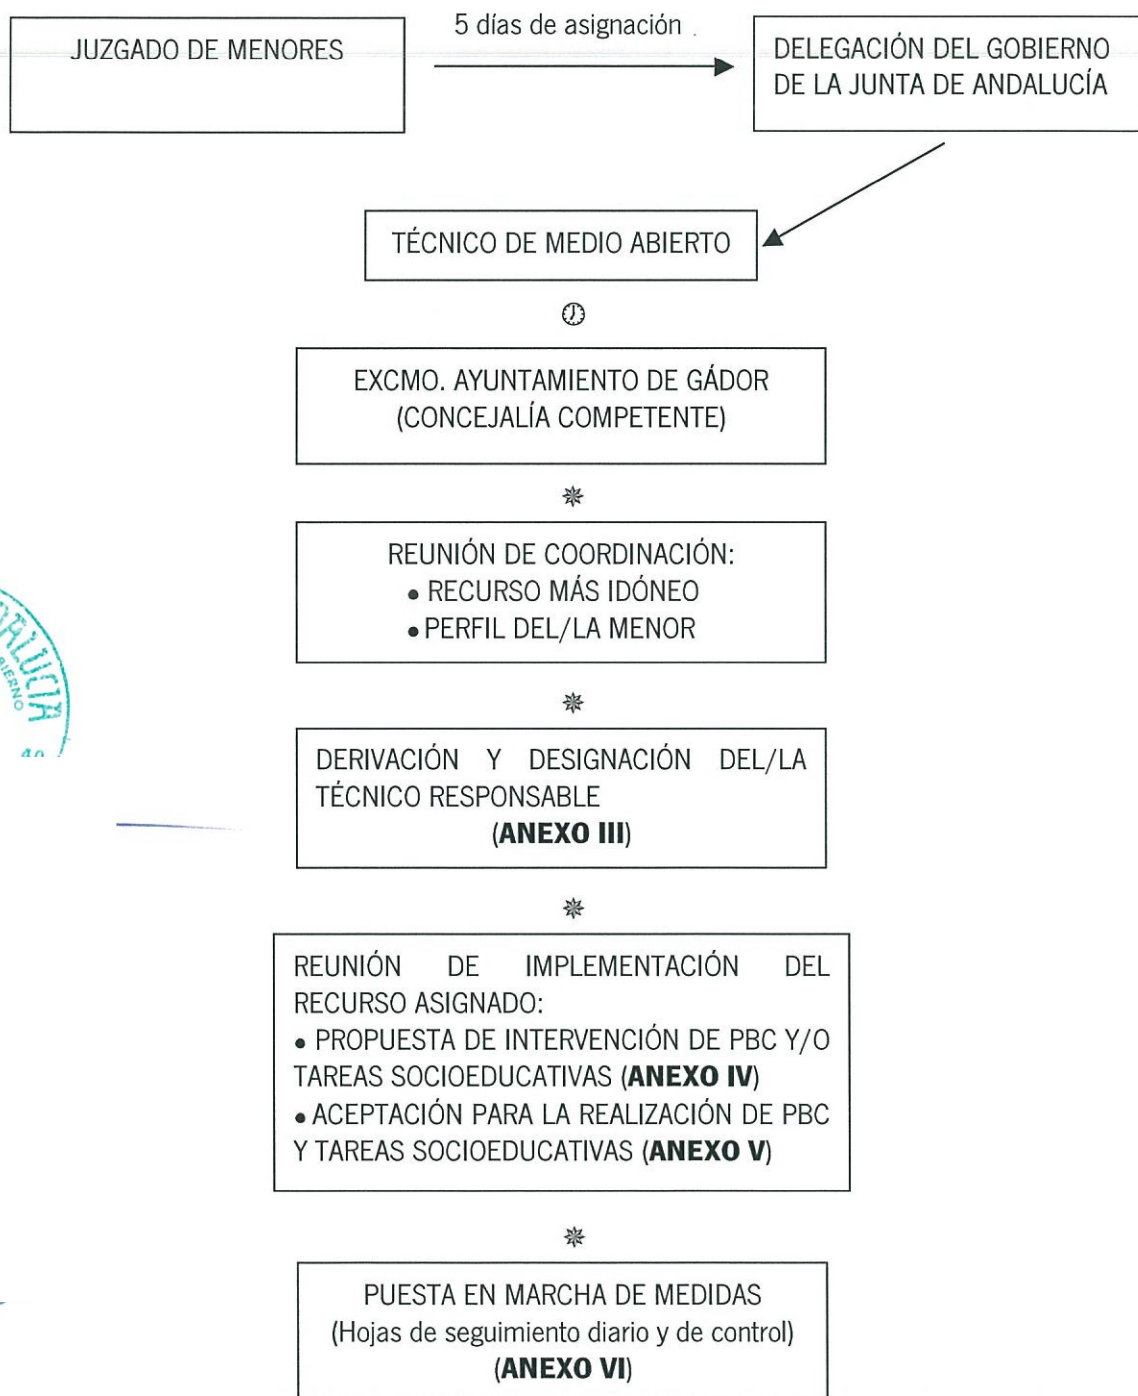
JUZGADO DE MENORES

5 días de asignación

DELEGACIÓN DEL GOBIERNO DE LA JUNTA DE ANDALUCÍA

TÉCNICO DE MEDIO ABIERTO

EXCMO. AYUNTAMIENTO DE GÁDOR (CONCEJALÍA COMPETENTE)

REUNIÓN DE COORDINACIÓN:
• RECURSO MÁS IDÓNEO
• PERFIL DEL/LA MENOR

DERIVACIÓN Y DESIGNACIÓN DEL/LA TÉCNICO RESPONSABLE
(**ANEXO III**)

REUNIÓN DE IMPLEMENTACIÓN DEL RECURSO ASIGNADO:
• PROPUESTA DE INTERVENCIÓN DE PBC Y/O TAREAS SOCIOEDUCATIVAS (**ANEXO IV**)
• ACEPTACIÓN PARA LA REALIZACIÓN DE PBC Y TAREAS SOCIOEDUCATIVAS (**ANEXO V**)

PUESTA EN MARCHA DE MEDIDAS
(Hojas de seguimiento diario y de control)
(**ANEXO VI**)

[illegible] ANDALUCÍA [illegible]